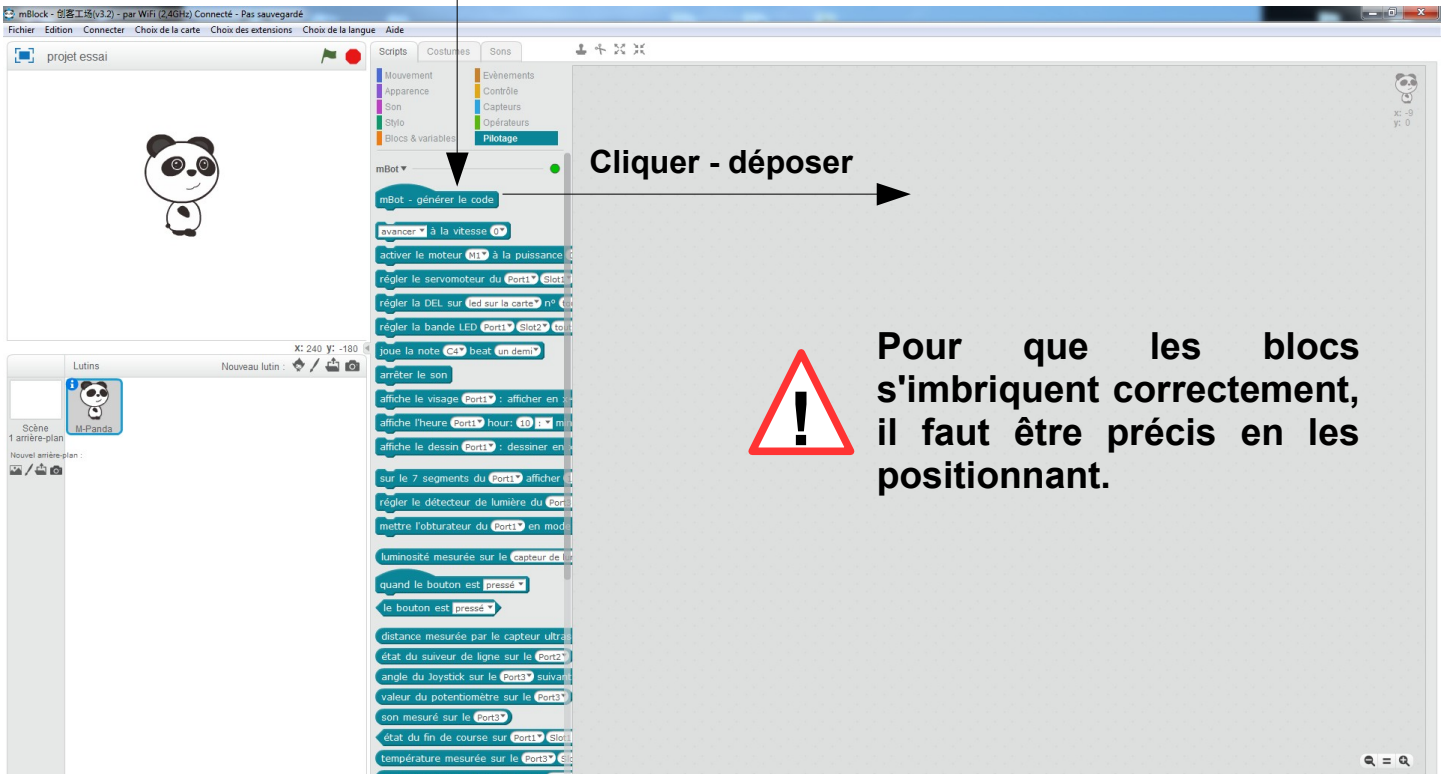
mBlock - 创客工场(v3.2) - par WiFi (2,4GHz) Connecté - Pas sauvegardé

Fichier Edition Connecter Choix de la carte Choix des extensions Choix de la langue Aide

projet essai

Scripts Costumes Sons

Mouvement
Apparence
Son
Stylo
Blocs & variables
Evènements
Contrôle
Capteurs
Opérateurs
Pilotage

mBot

Cliquer - déposer

mBot - générer le code

avancer à la vitesse 0
activer le moteur M1 à la puissance
régler le servomoteur du Port1 Slot1
régler la DEL sur led sur la carte n°
régler la bande LED Port1 Slot2
joue la note C4 beat un demi
arrêter le son
affiche le visage Port1 : afficher en
affiche l'heure Port1 hour: 10 : mi
affiche le dessin Port1 : dessiner en
sur le 7 segments du Port1 afficher
régler le détecteur de lumière du Port
mettre l'obturateur du Port1 en mode
luminosité mesurée sur le capteur de l
quand le bouton est pressé
le bouton est pressé
distance mesurée par le capteur ultras
état du suiveur de ligne sur le Port2
angle du Joystick sur le Port3 suivant
valeur du potentiomètre sur le Port3
son mesuré sur le Port3
état du fin de course sur Port1 Slot
température mesurée sur le Port3

x: 240 y: -180

Lutins
Nouveau lutin :
Scène
1 arrière-plan
Nouvel arrière-plan :
M-Panda

x: -9
y: 0

Pour que les blocs s'imbriquent correctement, il faut être précis en les positionnant.

!